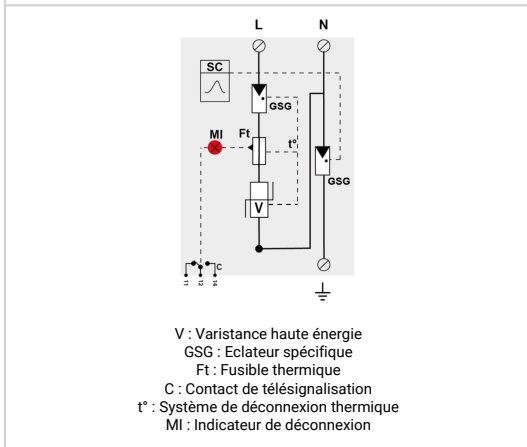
L
N
SC
GSG
MI
Ft
t°
GSG
V
C
11
12
14

V : Varistance haute énergie
GSG : Eclateur spécifique
Ft : Fusible thermique
C : Contact de télésignalisation
t° : Système de déconnexion thermique
MI : Indicateur de déconnexion